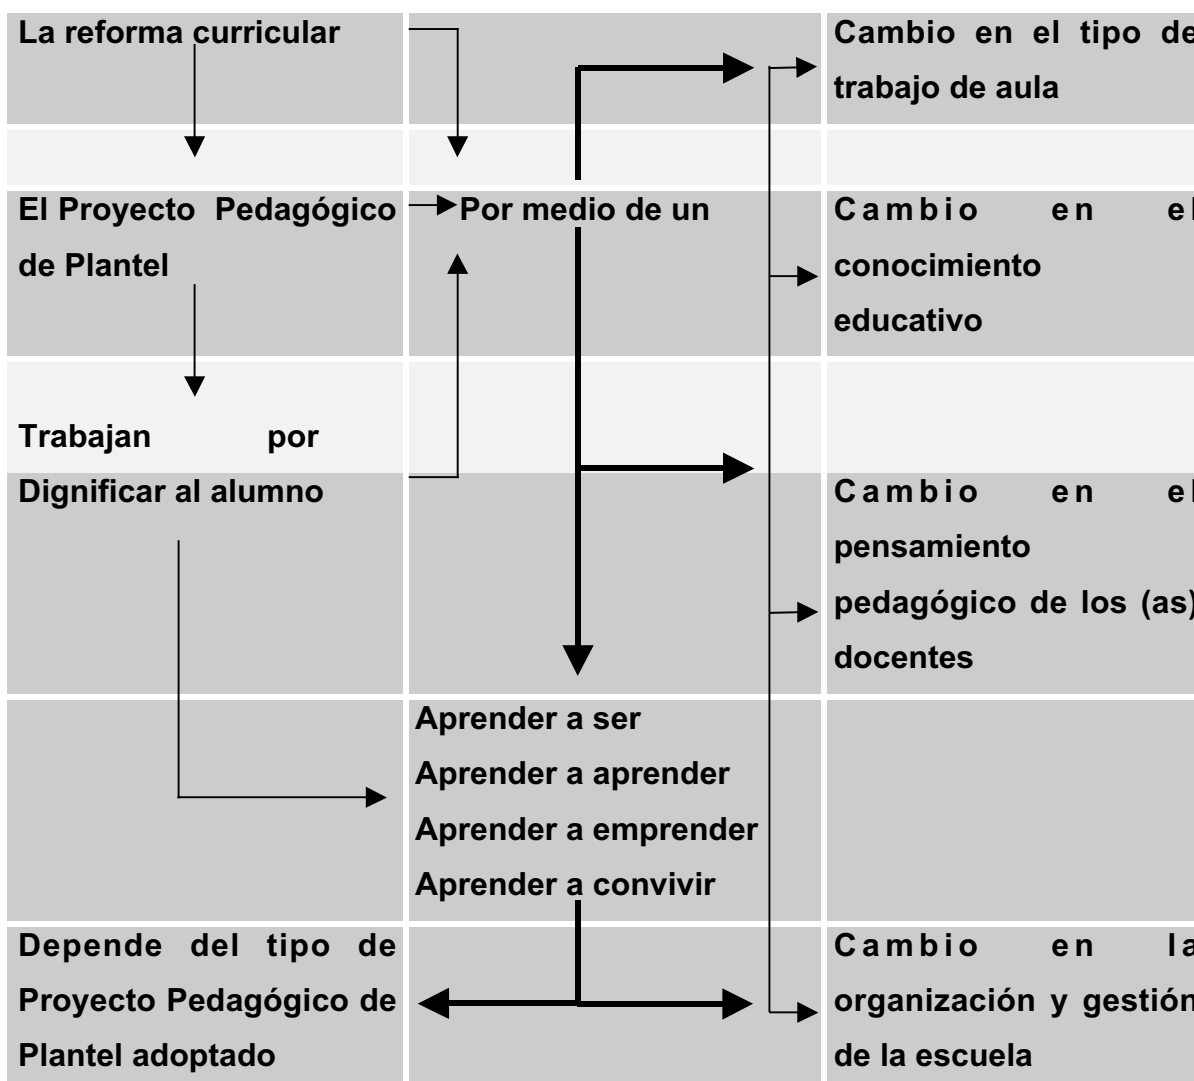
| | | |
|---|---|---|
| La reforma curricular | | Cambio en el tipo de trabajo de aula |
| | | |
| El Proyecto Pedagógico de Plantel | Por medio de un | Cambio en el conocimiento educativo |
| Trabajan por | | |
| Dignificar al alumno | | Cambio en el pensamiento pedagógico de los (as) docentes |
| | Aprender a ser<br>Aprender a aprender<br>Aprender a emprender<br>Aprender a convivir | |
| Depende del tipo de Proyecto Pedagógico de Plantel adoptado | | Cambio en la organización y gestión de la escuela |